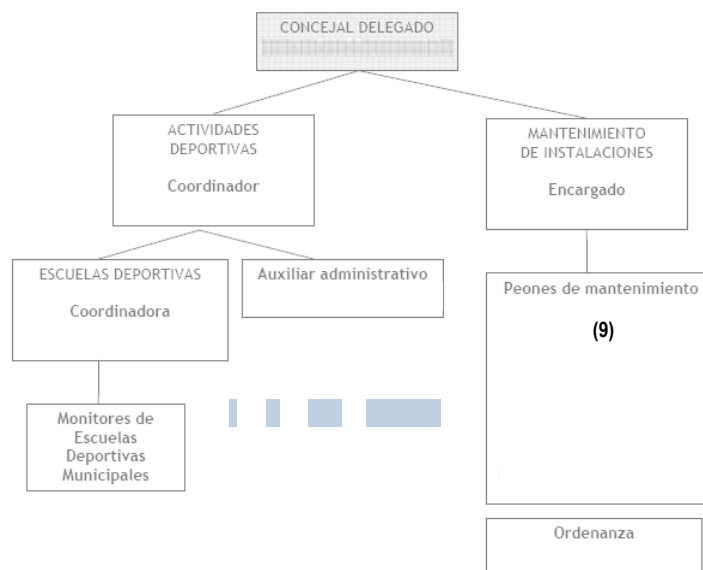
CONCEJAL DELEGADO

ACTIVIDADES DEPORTIVAS

Coordinador

MANTENIMIENTO DE INSTALACIONES

Encargado

ESCUELAS DEPORTIVAS

Coordinadora

Auxiliar administrativo

Peones de mantenimiento

(9)

Monitores de Escuelas Deportivas Municipales

Ordenanza